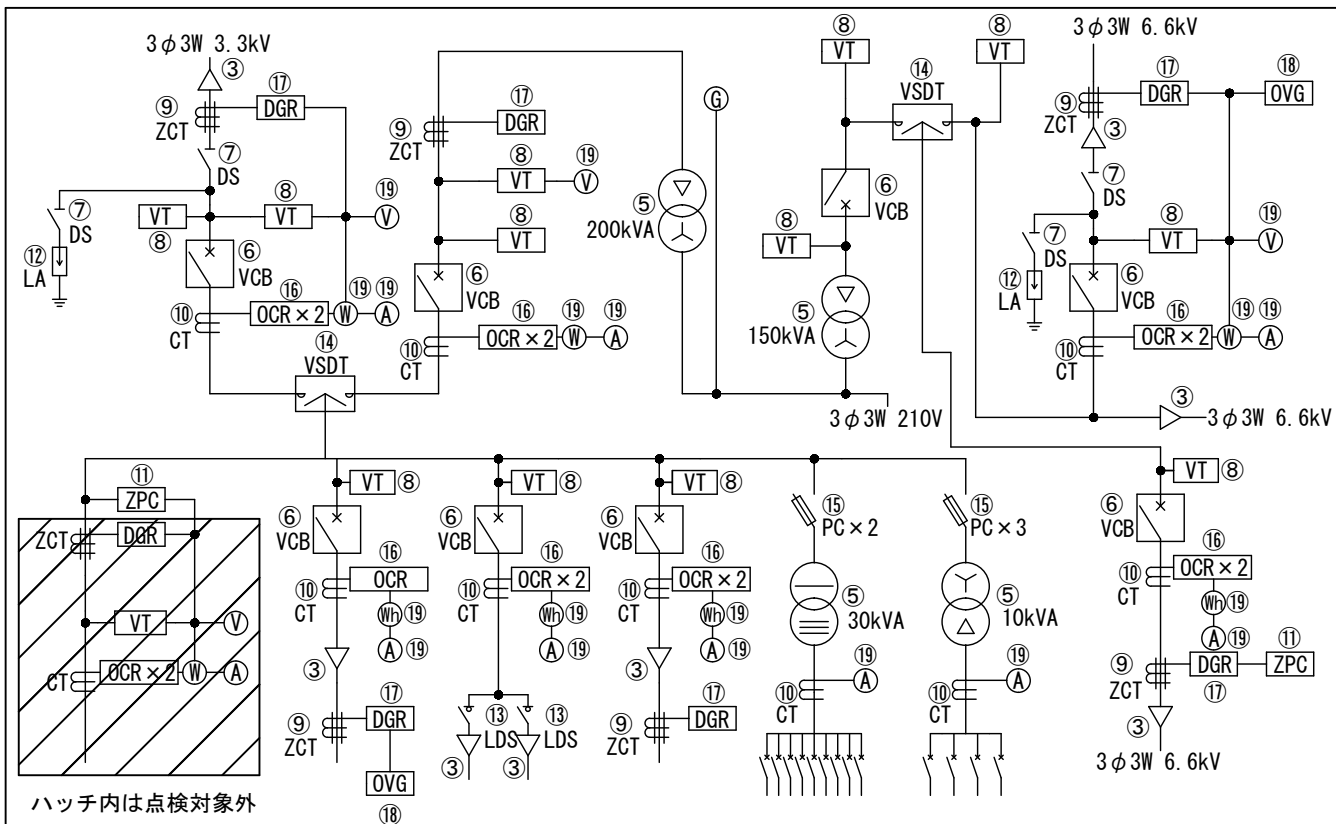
3$\phi$3W 3.3kV
③
⑰ DGR
⑨ ZCT
⑦ DS
⑦ DS
⑫ LA
VT ⑧
⑧ VT
⑲ V
⑥ VCB
⑩ CT
⑯ OCR×2
⑲ W ⑲ A
⑭ VSDT

⑰ DGR
⑨ ZCT
⑧ VT ⑲ V
⑧ VT
⑥ VCB
⑩ CT
⑯ OCR×2 ⑲ W ⑲ A
G
⑤ 200kVA

⑧ VT
⑧ VT
⑭ VSDT
⑥ VCB
⑧ VT
⑤ 150kVA
3$\phi$3W 210V

3$\phi$3W 6.6kV
⑰ DGR
⑱ OVG
⑨ ZCT
③
⑦ DS
⑧ VT
⑲ V
⑦ DS
⑫ LA
⑥ VCB
⑯ OCR×2
⑲ W ⑲ A
⑩ CT
③ 3$\phi$3W 6.6kV

⑪ ZPC
ZCT DGR
VT V
CT OCR×2 W A
ハッチ内は点検対象外

VT ⑧
⑥ VCB
⑯ OCR
⑩ CT
Wh ⑲
A ⑲
③
⑰ DGR
⑨ ZCT
OVG
⑱

VT ⑧
⑥ VCB
⑯ OCR×2
⑩ CT
Wh ⑲
A ⑲
⑬ LDS ⑬ LDS
③ ③

VT ⑧
⑥ VCB
⑯ OCR×2
⑩ CT
Wh ⑲
A ⑲
③
⑨ ZCT DGR ⑰

⑮ PC×2
⑤ 30kVA
⑲ A
⑩ CT

⑮ PC×3
⑤ 10kVA
⑲ A
⑩ CT

VT ⑧
⑥ VCB
⑯ OCR×2
⑩ CT
Wh ⑲
A ⑲
⑪ ZPC
⑨ ZCT DGR
⑰
③
3$\phi$3W 6.6kV